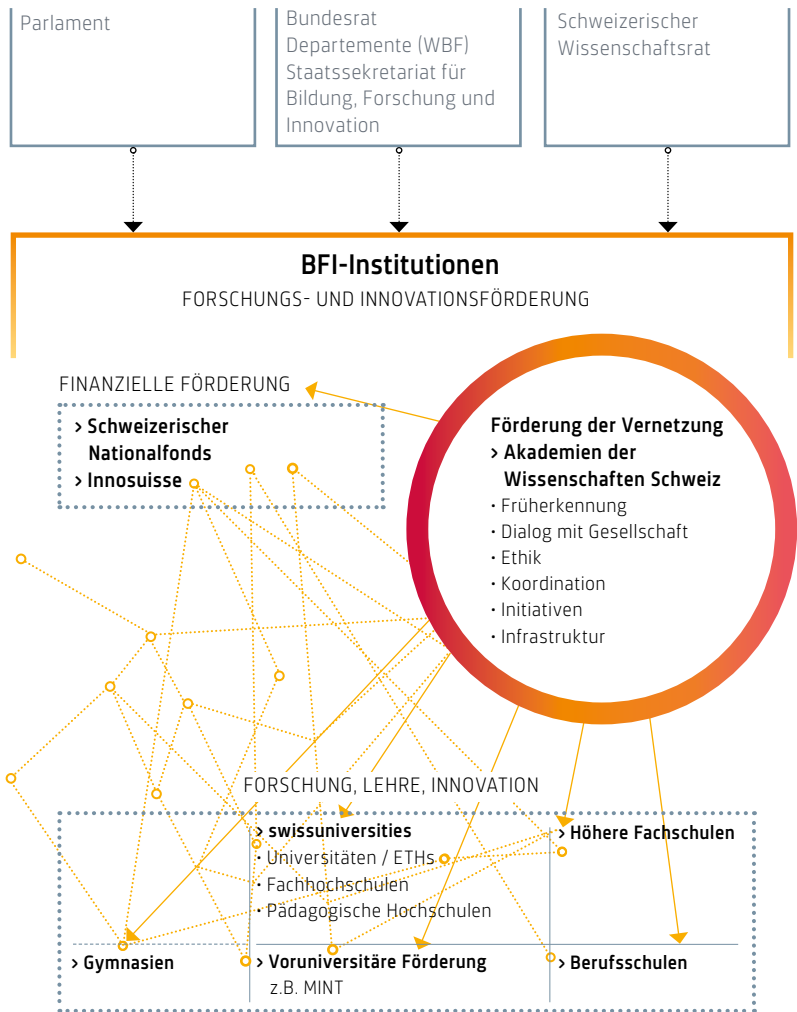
Parlament

Bundesrat
Departemente (WBF)
Staatssekretariat für Bildung, Forschung und Innovation

Schweizerischer Wissenschaftsrat

BFI-Institutionen
FORSCHUNGS- UND INNOVATIONSFÖRDERUNG

FINANZIELLE FÖRDERUNG
› Schweizerischer Nationalfonds
› Innosuisse

Förderung der Vernetzung
› Akademien der Wissenschaften Schweiz
• Früherkennung
• Dialog mit Gesellschaft
• Ethik
• Koordination
• Initiativen
• Infrastruktur

FORSCHUNG, LEHRE, INNOVATION
› swissuniversities
• Universitäten / ETHs
• Fachhochschulen
• Pädagogische Hochschulen

› Höhere Fachschulen

› Gymnasien

› Voruniversitäre Förderung
z.B. MINT

› Berufsschulen